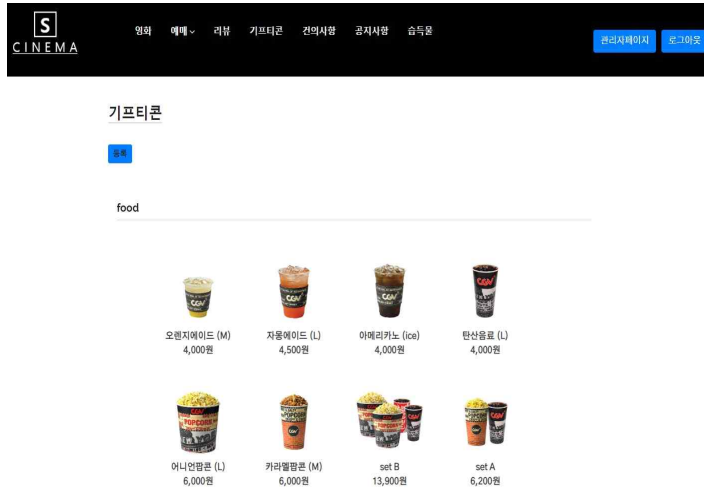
S
CINEMA

영화 예매 리뷰 기프티콘 건의사항 공지사항 습득물

관리자페이지 로그아웃

기프티콘

등록

food

오렌지에이드 (M)
4,000원

자몽에이드 (L)
4,500원

아메리카노 (ice)
4,000원

탄산음료 (L)
4,000원

어니언팝콘 (L)
6,000원

카라멜팝콘 (M)
6,000원

set B
13,900원

set A
6,200원